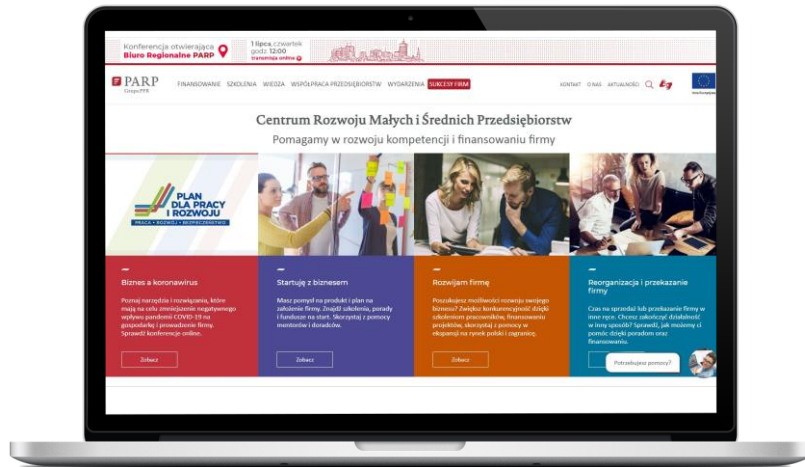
Konferencja otwierająca
Biuro Regionalne PARP

1 lipca, czwartek
godz. 12:00
transmisja online

PARP
Grupa PFR

FINANSOWANIE SZKOLENIA WIEDZA WSPÓŁPRACA PRZEDSIĘBIORSTW WYDARZENIA SUKCESY FIRM

KONTAKT O NAS AKTUALNOŚCI

Centrum Rozwoju Małych i Średnich Przedsiębiorstw
Pomagamy w rozwoju kompetencji i finansowaniu firmy

PLAN DLA PRACY I ROZWOJU
PRACA • ROZWÓJ • BEZPIECZEŃSTWO

Biznes a koronawirus
Poznaj narzędzia i rozwiązania, które mają na celu zmniejszenie negatywnego wpływu pandemii COVID-19 na gospodarkę i prowadzenie firmy. Sprawdź konferencje online.
Zobacz

Startuję z biznesem
Masz pomysł na produkt i plan na założenie firmy. Znajdź szkolenia, porady i fundusze na start. Skorzystaj z pomocy mentorów i doradców.
Zobacz

Rozwijam firmę
Poszukujesz możliwości rozwoju swojego biznesu? Zwiększ konkurencyjność dzięki szkoleniom pracowników, finansowaniu projektów, skorzystaj z pomocy w ekspansji na rynek polski i zagraniczne.
Zobacz

Reorganizacja i przekazanie firmy
Czas na sprzedaż lub przekazanie firmy w inne ręce. Chcesz zakończyć działalność w inny sposób? Sprawdź, jak możemy ci pomóc dzięki poradom oraz finansowaniu.

Potrzebujesz pomocy?